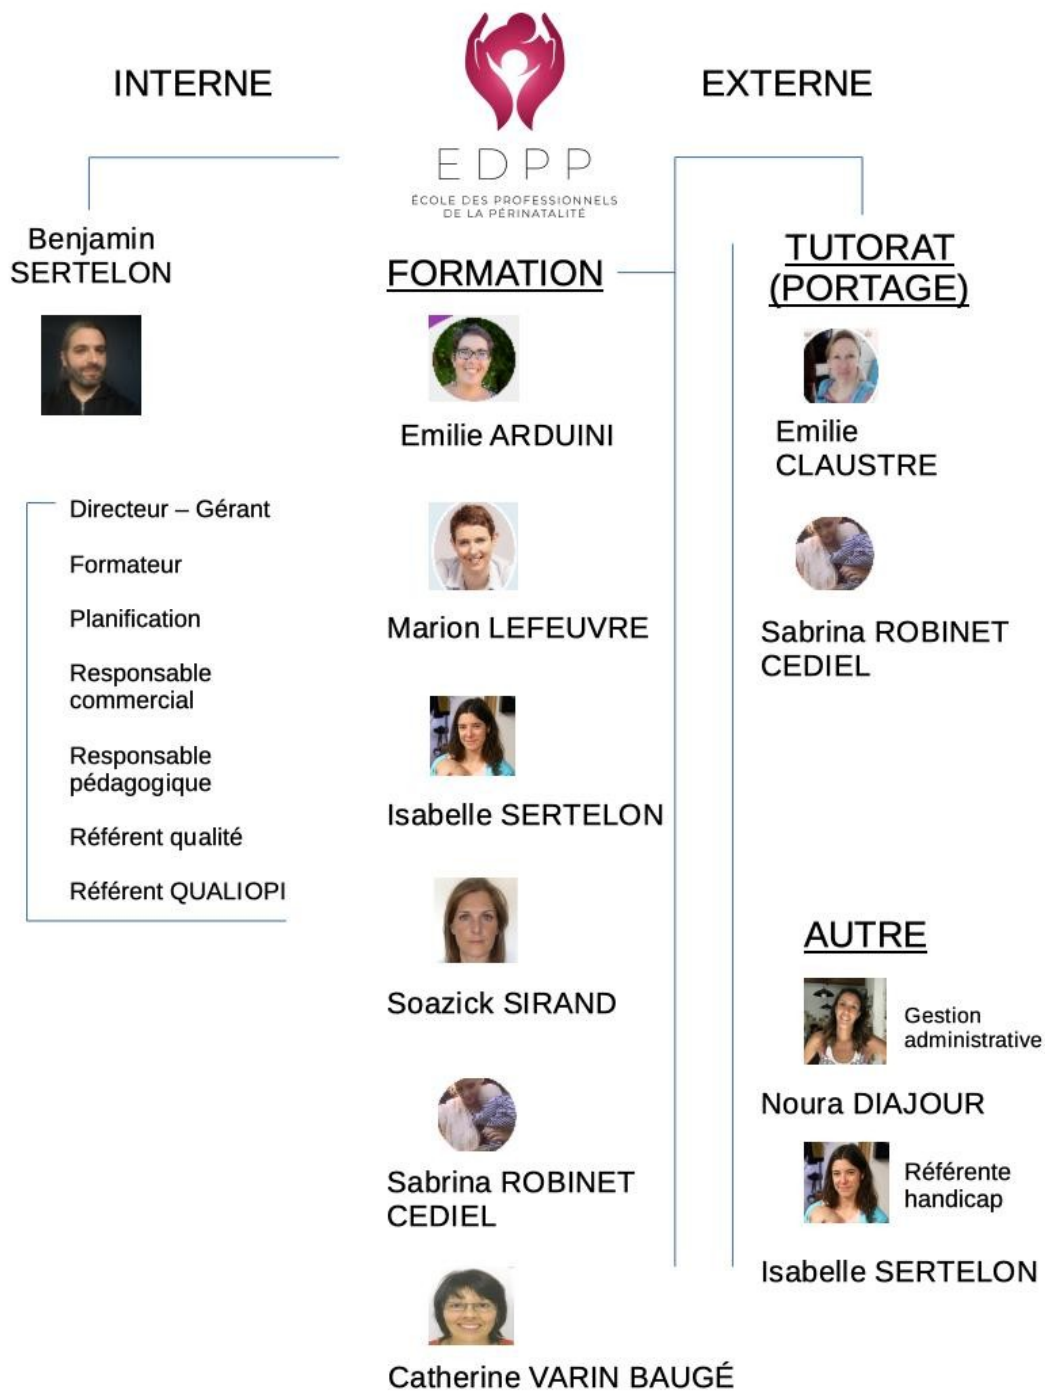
INTERNE

EDPP
ÉCOLE DES PROFESSIONNELS DE LA PÉRINATALITÉ

EXTERNE

Benjamin SERTELON

Directeur – Gérant

Formateur

Planification

Responsable commercial

Responsable pédagogique

Référent qualité

Référent QUALIOPI

FORMATION

Emilie ARDUINI

Marion LEFEUVRE

Isabelle SERTELON

Soazick SIRAND

Sabrina ROBINET CEDIEL

Catherine VARIN BAUGÉ

TUTORAT (PORTAGE)

Emilie CLAUSTRE

Sabrina ROBINET CEDIEL

AUTRE

Gestion administrative

Noura DIAJOUR

Référente handicap

Isabelle SERTELON